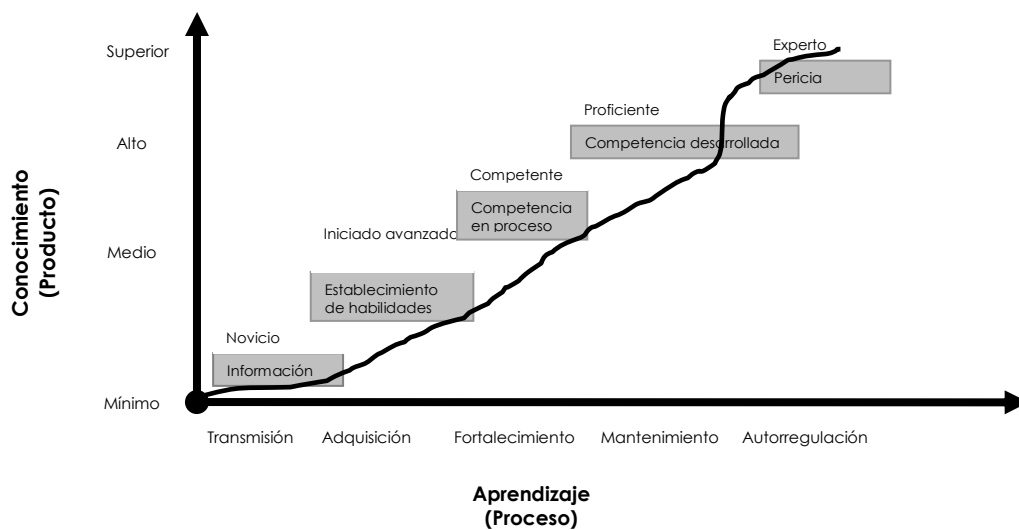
Superior

Alto

Medio

Mínimo

Conocimiento (Producto)

Experto

Pericia

Proficiente

Competencia desarrollada

Competente

Competencia en proceso

Iniciado avanzado

Establecimiento de habilidades

Novicio

Información

Transmisión Adquisición Fortalecimiento Mantenimiento Autorregulación

Aprendizaje (Proceso)